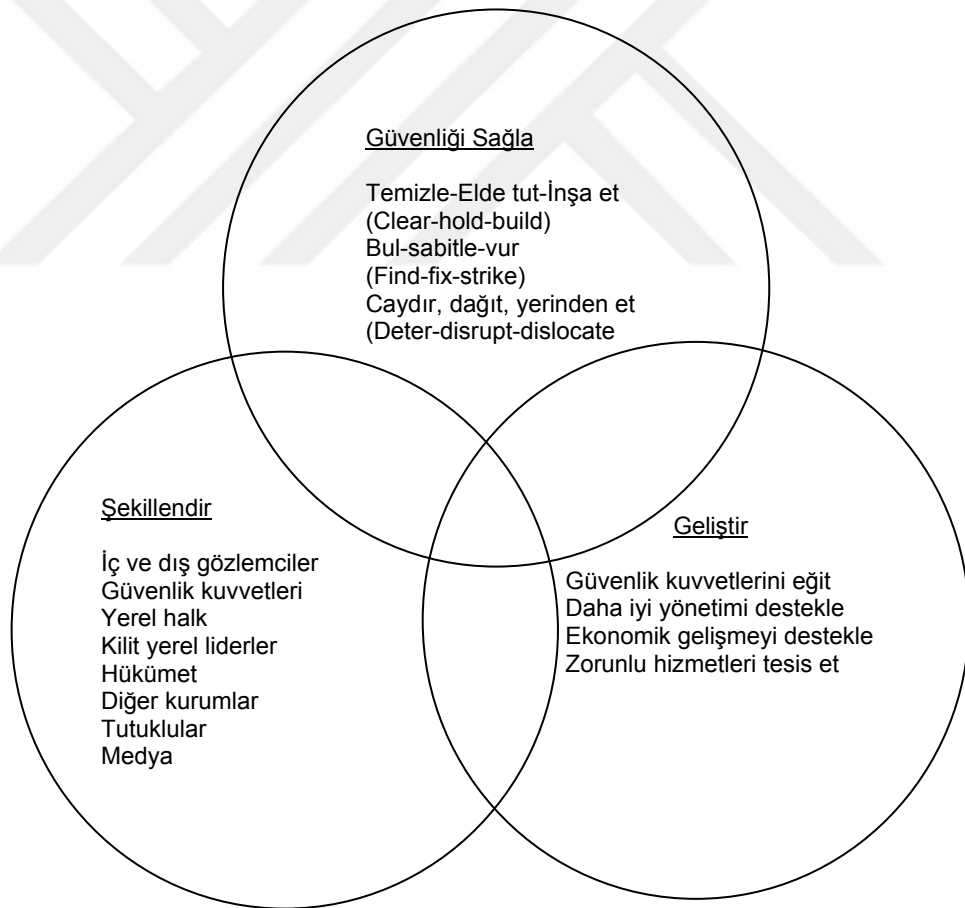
Güvenliği Sağla

Temizle-Elde tut-İnşa et
(Clear-hold-build)
Bul-sabitle-vur
(Find-fix-strike)
Caydır, dağıt, yerinden et
(Deter-disrupt-dislocate

Şekillendir

İç ve dış gözlemciler
Güvenlik kuvvetleri
Yerel halk
Kilit yerel liderler
Hükümet
Diğer kurumlar
Tutuklular
Medya

Geliştir

Güvenlik kuvvetlerini eğit
Daha iyi yönetimi destekle
Ekonomik gelişmeyi destekle
Zorunlu hizmetleri tesis et